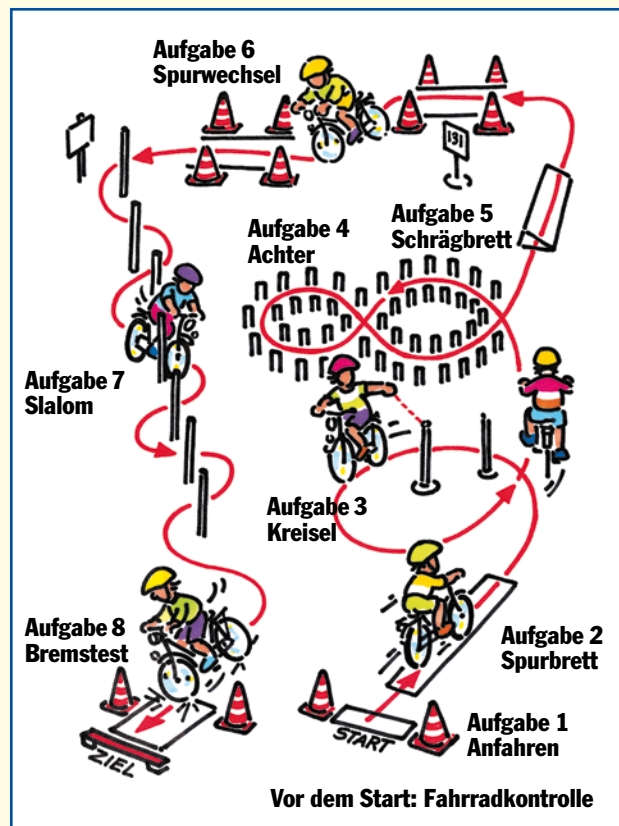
Aufgabe 6
Spurwechsel

131

Aufgabe 4
Achter

Aufgabe 5
Schrägbrett

Aufgabe 7
Slalom

Aufgabe 3
Kreisel

Aufgabe 8
Bremstest

Aufgabe 2
Spurbrett

ZIEL

START

Aufgabe 1
Anfahren

Vor dem Start: Fahrradkontrolle